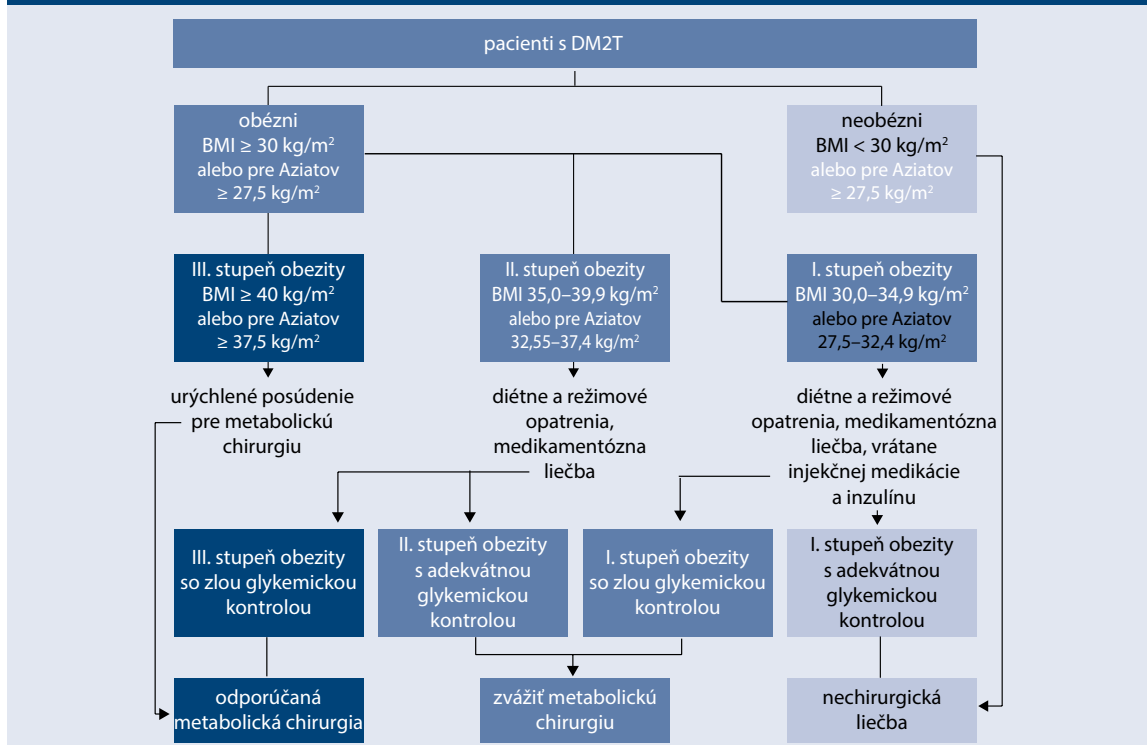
pacienti s DM2T

obézni
BMI ≥ 30 kg/m$^2$
alebo pre Aziatov
≥ 27,5 kg/m$^2$

neobézni
BMI < 30 kg/m$^2$
alebo pre Aziatov
≥ 27,5 kg/m$^2$

III. stupeň obezity
BMI ≥ 40 kg/m$^2$
alebo pre Aziatov
≥ 37,5 kg/m$^2$

II. stupeň obezity
BMI 35,0–39,9 kg/m$^2$
alebo pre Aziatov
32,55–37,4 kg/m$^2$

I. stupeň obezity
BMI 30,0–34,9 kg/m$^2$
alebo pre Aziatov
27,5–32,4 kg/m$^2$

urýchlené posúdenie pre metabolickú chirurgiu

diétne a režimové opatrenia, medikamentózna liečba

diétne a režimové opatrenia, medikamentózna liečba, vrátane injekčnej medikácie a inzulínu

III. stupeň obezity so zlou glykemickou kontrolou

II. stupeň obezity s adekvátnou glykemickou kontrolou

I. stupeň obezity so zlou glykemickou kontrolou

I. stupeň obezity s adekvátnou glykemickou kontrolou

odporúčaná metabolická chirurgia

zvážiť metabolickú chirurgiu

nechirurgická liečba